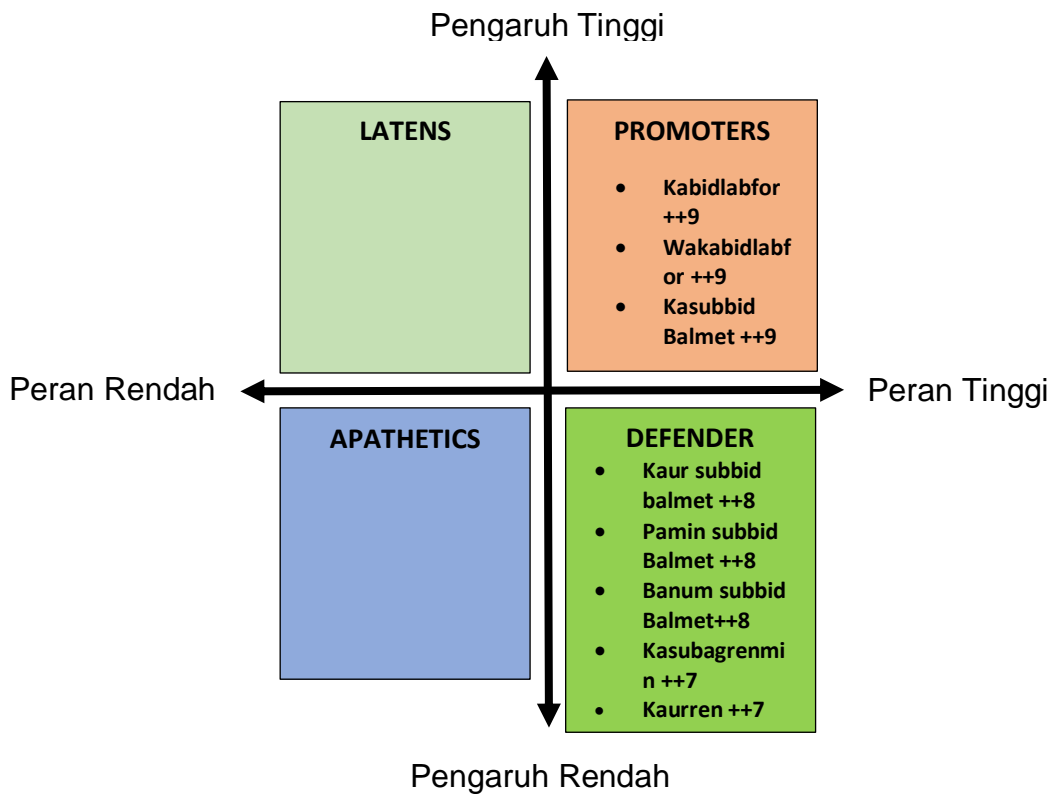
Pengaruh Tinggi

LATENS

PROMOTERS

- Kabidlabfor ++9
- Wakabidlabfor ++9
- Kasubbid Balmet ++9

Peran Rendah

Peran Tinggi

APATHETICS

DEFENDER

- Kaur subbid balmet ++8
- Pamin subbid Balmet ++8
- Banum subbid Balmet++8
- Kasubagrenmin ++7
- Kaurren ++7

Pengaruh Rendah